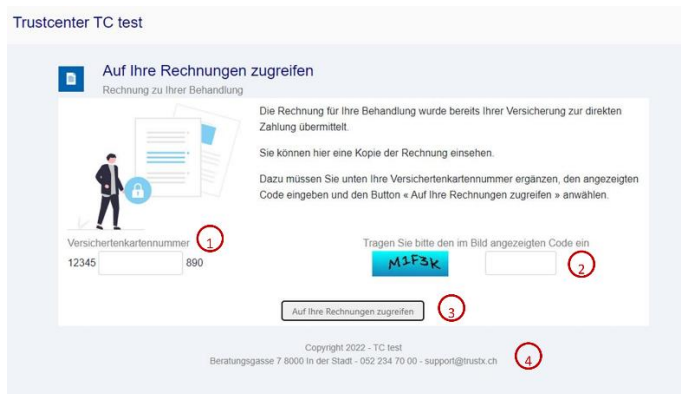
Trustcenter TC test

Auf Ihre Rechnungen zugreifen

Rechnung zu Ihrer Behandlung

Die Rechnung für Ihre Behandlung wurde bereits Ihrer Versicherung zur direkten Zahlung übermittelt.

Sie können hier eine Kopie der Rechnung einsehen.

Dazu müssen Sie unten Ihre Versichertenkartennummer ergänzen, den angezeigten Code eingeben und den Button « Auf Ihre Rechnungen zugreifen » anwählen.

Versichertenkartennummer 1

12345 890

Tragen Sie bitte den im Bild angezeigten Code ein

M1F3K

2

Auf Ihre Rechnungen zugreifen

3

Copyright 2022 - TC test

Beratungsgasse 7 8000 In der Stadt - 052 234 70 00 - support@trustx.ch

4